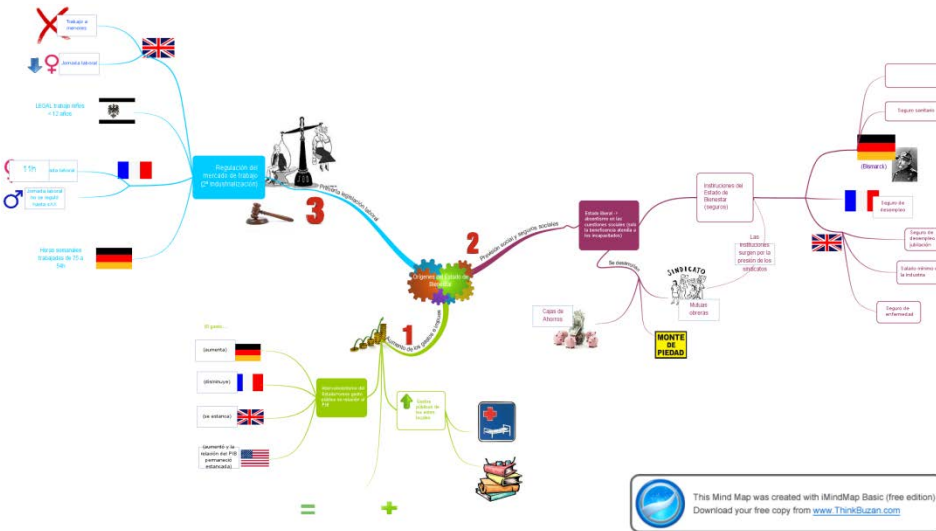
Trabajo a menores

Jornada laboral

LEGAL trabajo niños > 12 años

11h

Jornada laboral

Jornada laboral no se regula hasta s.XX

Horas semanales trabajadas de 72 a 58h

Regulación del mercado de trabajo (2ª Industrialización)

3

Primera legislación laboral

Orígenes del Estado de Bienestar

2

Previsión social y seguros sociales

Estado liberal → abandono de las cuestiones sociales (sólo la beneficencia atendía a los incapacitados)

Se desarrollan

Instituciones del Estado de Bienestar (seguros)

Las instituciones surgen por la presión de los sindicatos

(Bismarck)

Seguro sanitario

Seguro de desempleo

Seguro de desempleo y jubilación

Salario mínimo en la industria

Seguro de enfermedad

SINDICATO

Mutuas obreras

Cajas de Ahorros

MONTE DE PIEDAD

1

Aumento de los gastos públicos

El gasto...

(aumenta)

(disminuye)

(se estanca)

(aumentó y la relación del PIB permaneció estancada)

Homogeneidad de totalidades gasto público y relación de PIB

Gasto público de los entes locales

=

+

This Mind Map was created with iMindMap Basic (free edition)
Download your free copy from www.ThinkBuzan.com